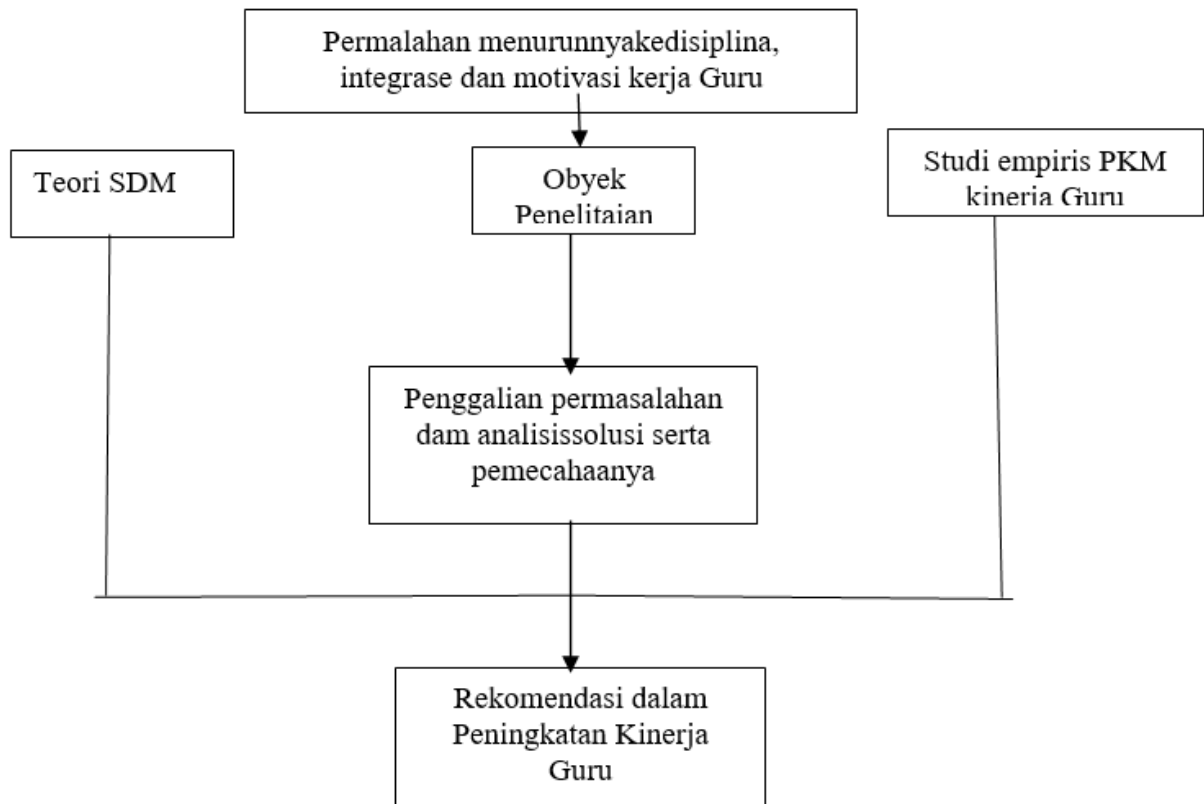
Permalahan menurunnyakedisiplina, integrase dan motivasi kerja Guru

Teori SDM

Obyek Penelitaian

Studi empiris PKM kineria Guru

Penggalian permasalahan dam analisissolusi serta pemecahaanya

Rekomendasi dalam Peningkatan Kinerja Guru